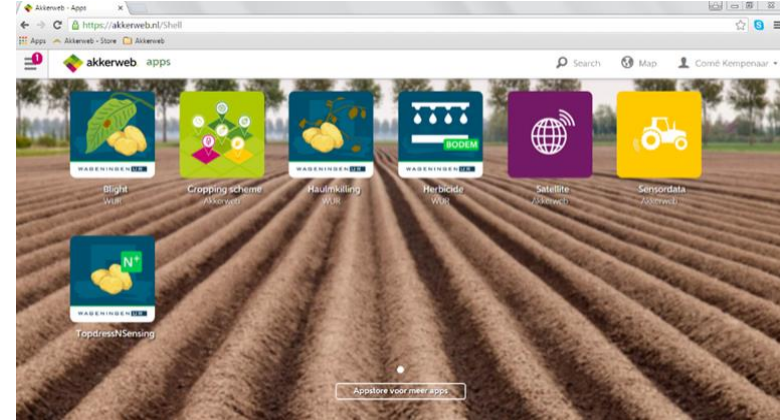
Akkerweb - Apps
https://akkerweb.nl/Shell
Apps Akkerweb - Store Akkerweb

1
akkerweb apps
Search Map Comé Kempenaar

WAGENINGEN UR
Blight
WUR

Cropping scheme
Akkerweb

WAGENINGEN UR
Haulmkilling
WUR

BODEM
WAGENINGEN UR
Herbicide
WUR

Satellite
Akkerweb

Sensordata
Akkerweb

N+
WAGENINGEN UR
TopdressNSensing

Appstore voor meer apps